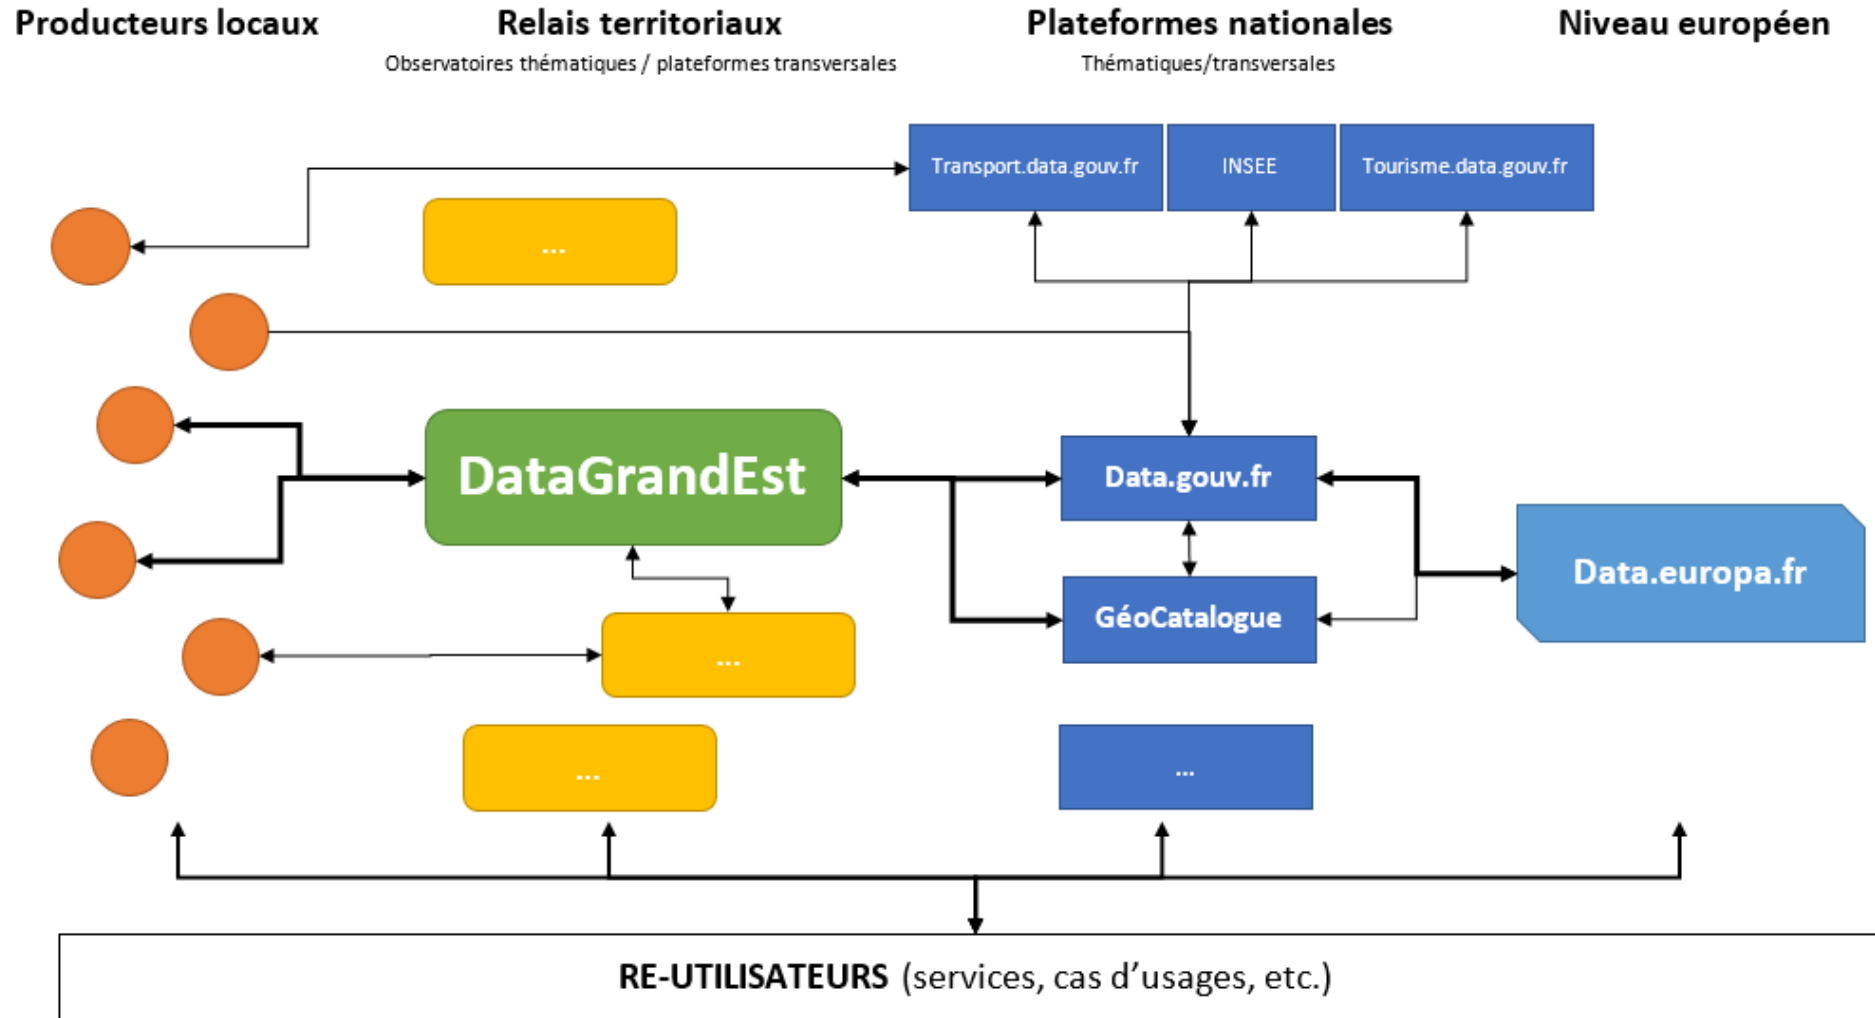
Producteurs locaux

Relais territoriaux
Observatoires thématiques / plateformes transversales

Plateformes nationales
Thématiques/transversales

Niveau européen

Transport.data.gouv.fr

INSEE

Tourisme.data.gouv.fr

...

DataGrandEst

Data.gouv.fr

GéoCatalogue

Data.europa.fr

...

...

...

RE-UTILISATEURS (services, cas d'usages, etc.)